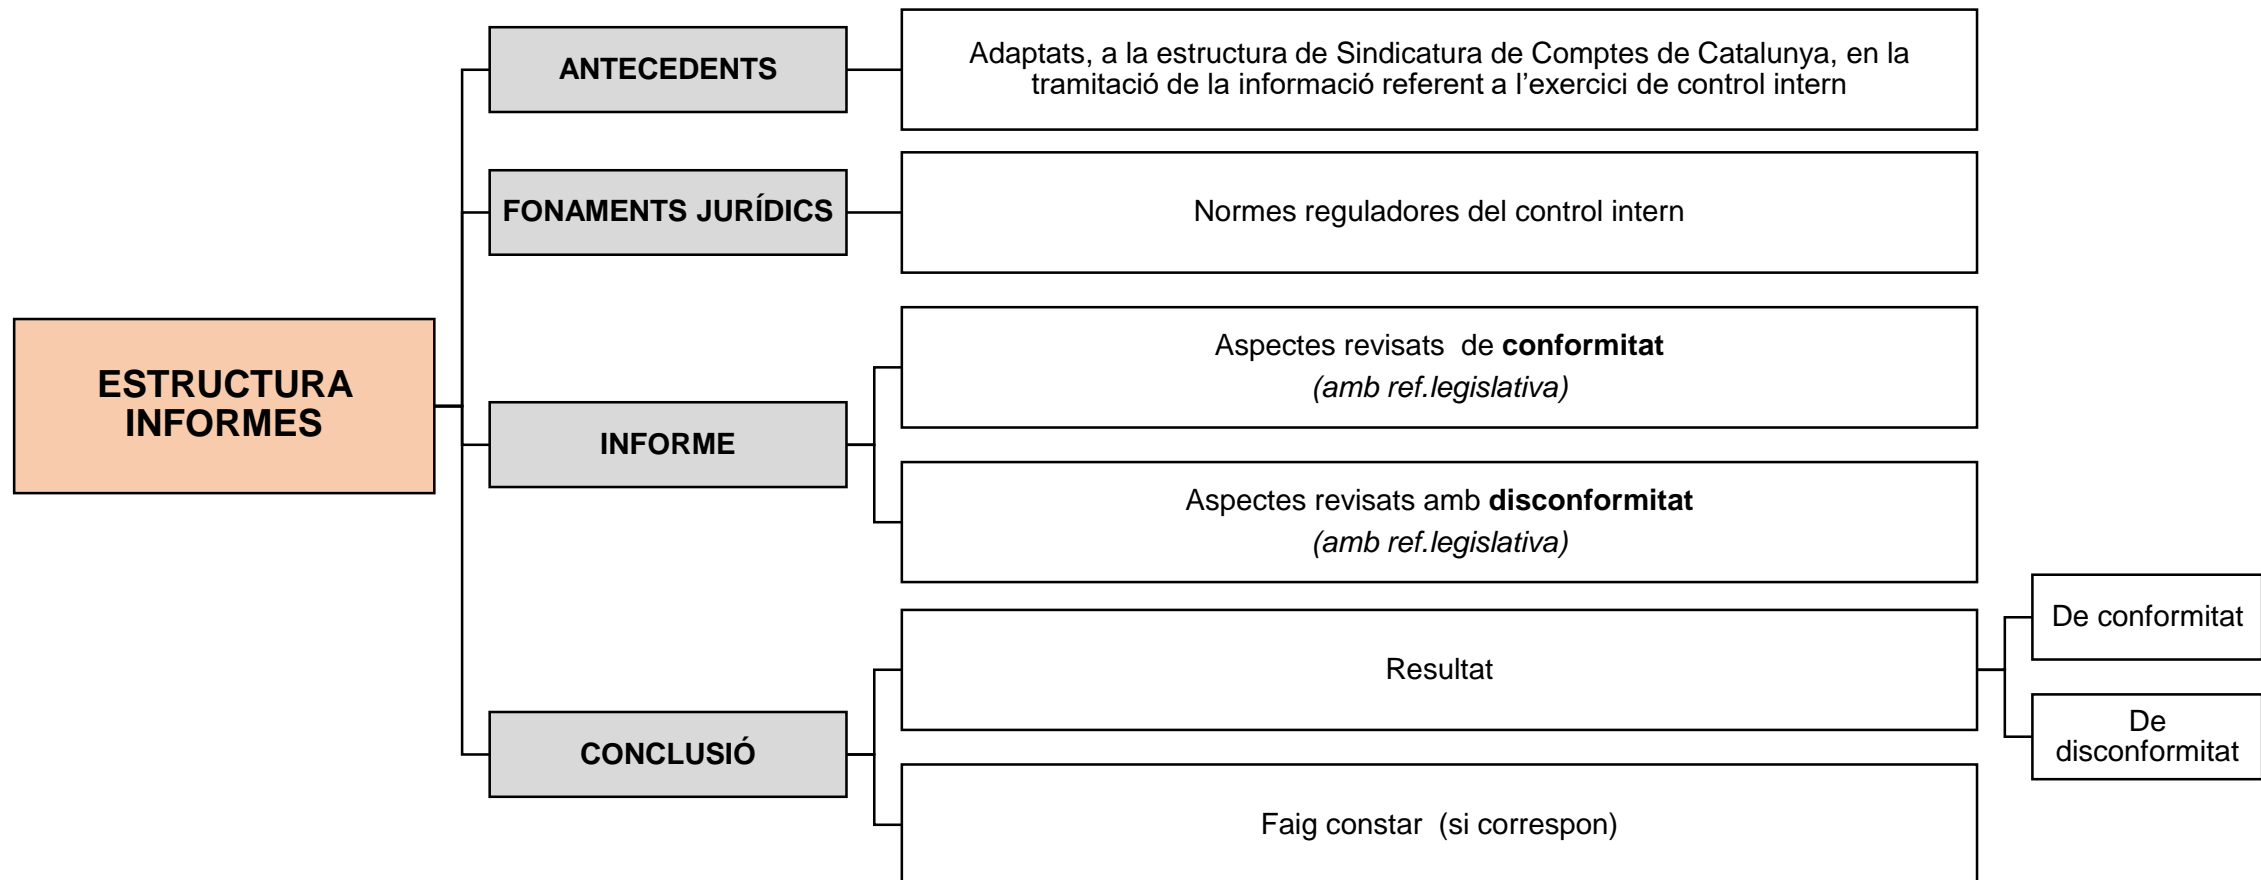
ESTRUCTURA INFORMES

ANTECEDENTS

Adaptats, a la estructura de Sindicatura de Comptes de Catalunya, en la tramitació de la informació referent a l'exercici de control intern

FONAMENTS JURÍDICS

Normes reguladores del control intern

INFORME

Aspectes revisats de **conformitat**
*(amb ref.legislativa)*

Aspectes revisats amb **disconformitat**
*(amb ref.legislativa)*

CONCLUSIÓ

Resultat

De conformitat

De disconformitat

Faig constar (si correspon)